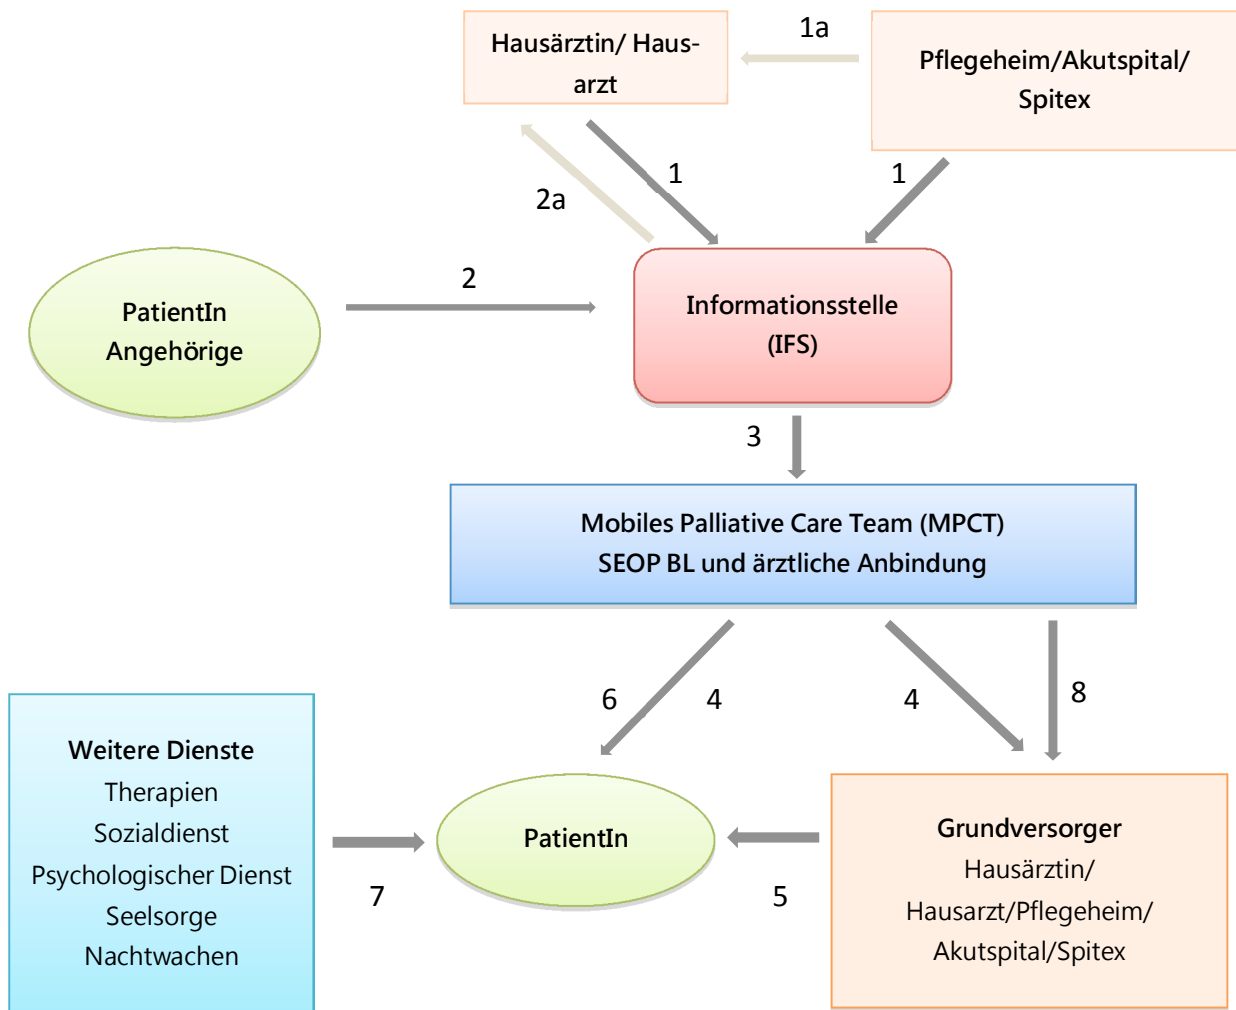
Hausärztin/ Hausarzt

1a

Pflegeheim/Akutspital/ Spitex

1

1

2a

PatientIn Angehörige

2

Informationsstelle (IFS)

3

Mobiles Palliative Care Team (MPCT)
SEOP BL und ärztliche Anbindung

6

4

4

8

Weitere Dienste
Therapien
Sozialdienst
Psychologischer Dienst
Seelsorge
Nachtwachen

PatientIn

Grundversorger
Hausärztin/ Hausarzt/Pflegeheim/ Akutspital/Spitex

7

5